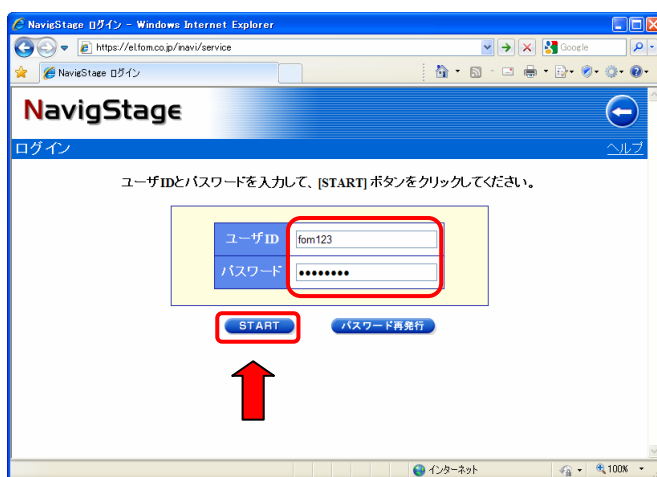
NavigStage ログイン - Windows Internet Explorer

https://el.fom.co.jp/inavi/service

Google

NavigStage ログイン

NavigStage

ログイン

ヘルプ

ユーザIDとパスワードを入力して、[START] ボタンをクリックしてください。

ユーザID fom123

パスワード ••••••••

START

パスワード再発行

インターネット

100%